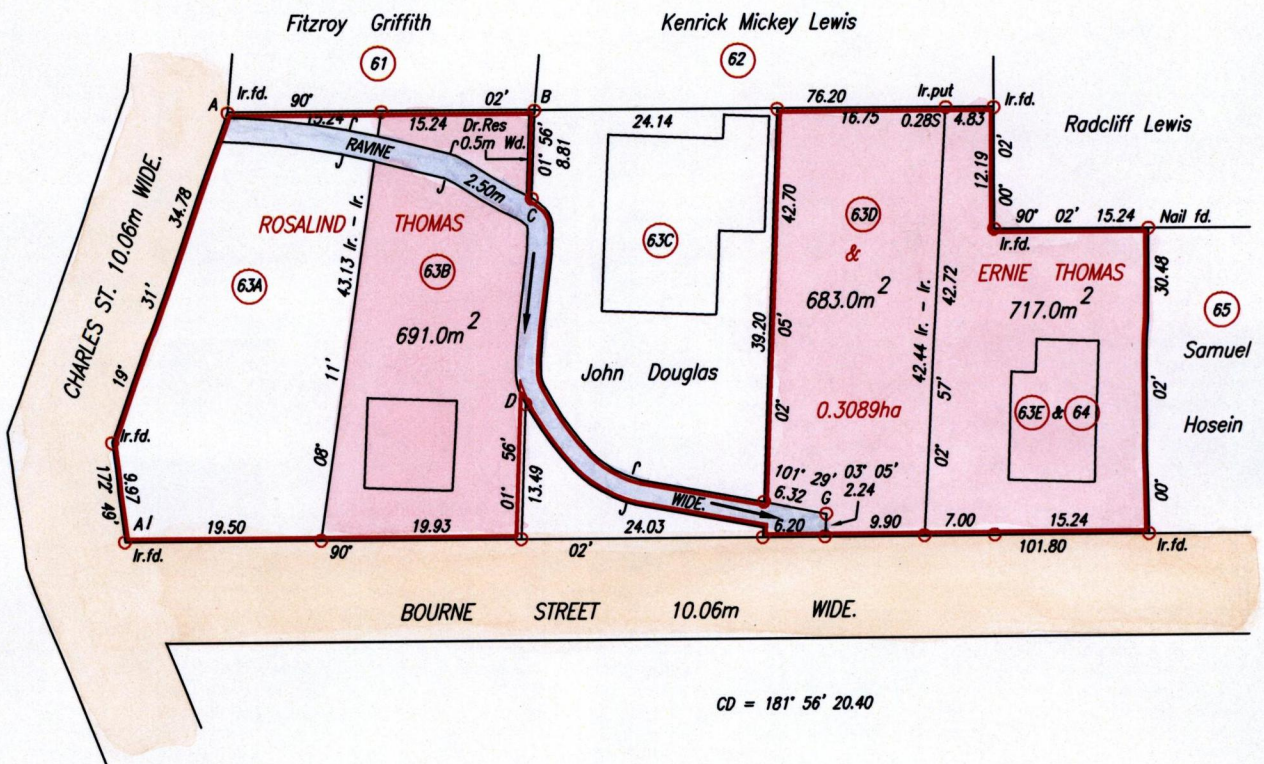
Fitzroy Griffith

61

Kenrick Mickey Lewis

62

A Ir.fd. 90° 02' B

15.24 15.24 Dr.Res 0.5m Wd.

01° 56' 8.81

24.14

76.20 Ir.put Ir.fd.

16.75 0.28S 4.83

Radcliff Lewis

12.19 02' 00'

90° 02' 15.24 Nail fd.

Ir.fd.

RAVINE

2.50m

C

CHARLES ST. 10.06m WIDE.

34.78

31'

ROSALIND THOMAS

63A

43.13 Ir. - Ir.

63B

691.0m$^2$

63C

42.70

63D

&

683.0m$^2$

ERNIE THOMAS

717.0m$^2$

30.48

65

Samuel

Hosein

39.20 05'

42.44 Ir. - Ir. 42.72

John Douglas

11'

19'

D

0.3089ha

02' 57'

63E & 64

02'

00'

Ir.fd.

17.6 49' 9.67

08'

01° 56' 13.49

101° 29' 03° 05'

6.32 G 2.24

02'

WIDE.

A1

Ir.fd.

19.50 90° 19.93

02' 24.03

6.20 9.90 7.00 15.24

101.80

Ir.fd.

BOURNE STREET 10.06m WIDE.

CD = 181° 56' 20.40